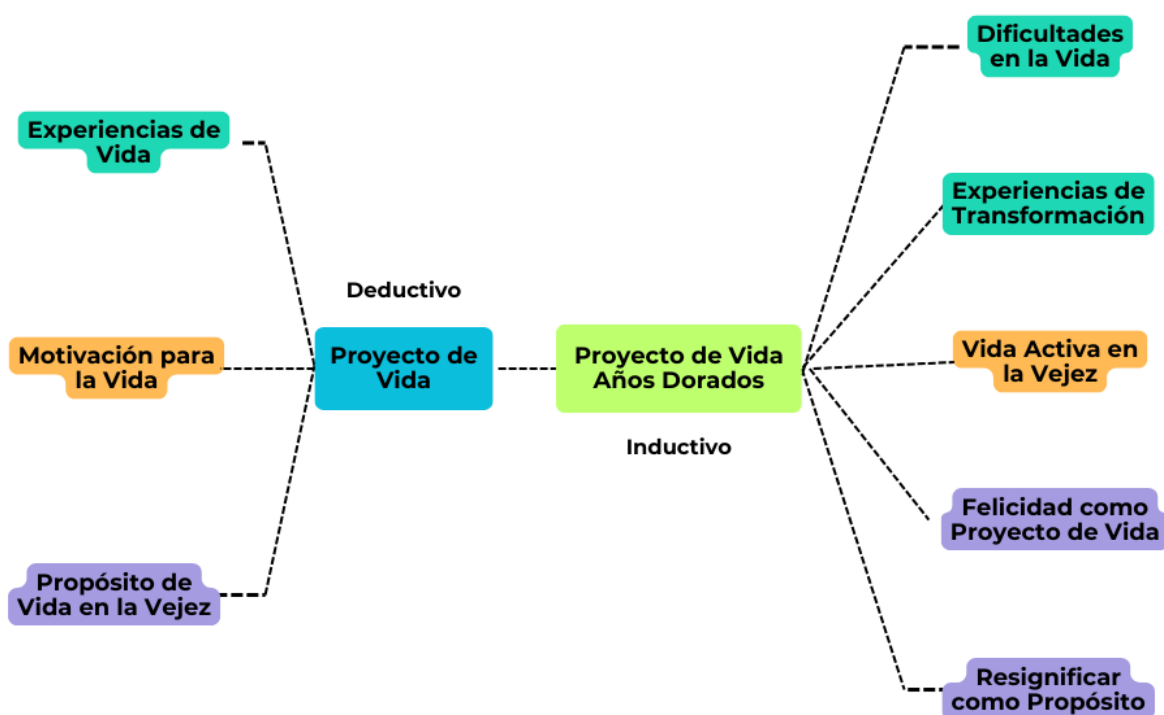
Experiencias de Vida

Motivación para la Vida

Propósito de Vida en la Vejez

Deductivo

Proyecto de Vida

Proyecto de Vida Años Dorados

Inductivo

Dificultades en la Vida

Experiencias de Transformación

Vida Activa en la Vejez

Felicidad como Proyecto de Vida

Resignificar como Propósito